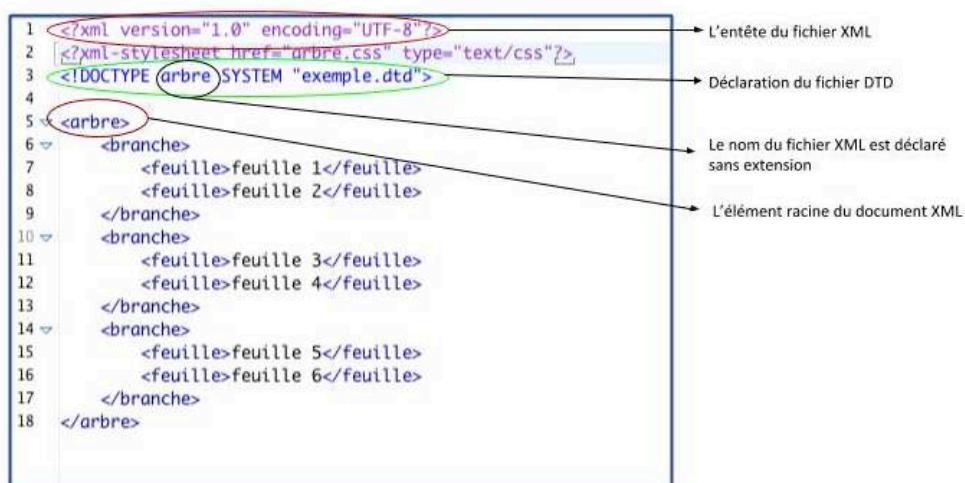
1 <?xml version="1.0" encoding="UTF-8"?>
2 <?xml-stylesheet href="arbre.css" type="text/css"?>
3 <!DOCTYPE arbre SYSTEM "exemple.dtd">
4
5 <arbre>
6 <branche>
7 <feuille>feuille 1</feuille>
8 <feuille>feuille 2</feuille>
9 </branche>
10 <branche>
11 <feuille>feuille 3</feuille>
12 <feuille>feuille 4</feuille>
13 </branche>
14 <branche>
15 <feuille>feuille 5</feuille>
16 <feuille>feuille 6</feuille>
17 </branche>
18 </arbre>

L'entête du fichier XML

Déclaration du fichier DTD

Le nom du fichier XML est déclaré sans extension

L'élément racine du document XML